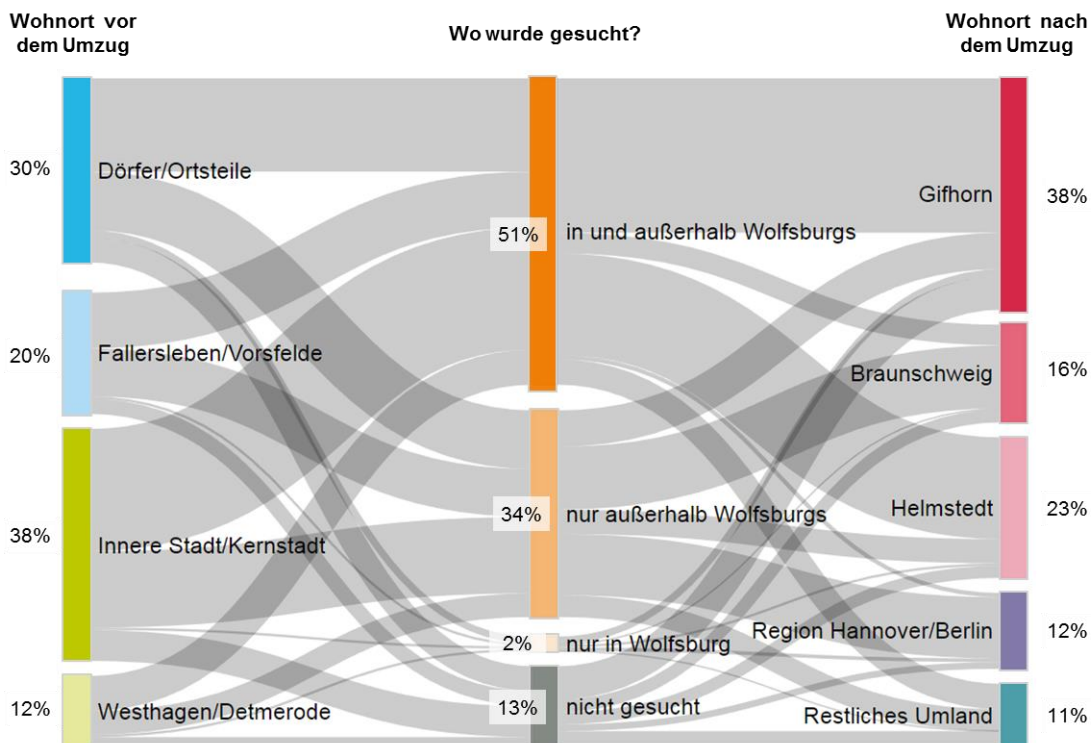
Wohnort vor dem Umzug

Wo wurde gesucht?

Wohnort nach dem Umzug

30%
Dörfer/Ortsteile

20%
Fallersleben/Vorsfelde

38%
Innere Stadt/Kernstadt

12%
Westhagen/Detmerode

51%
in und außerhalb Wolfsburgs

34%
nur außerhalb Wolfsburgs

2%
nur in Wolfsburg

13%
nicht gesucht

Gifhorn
38%

Braunschweig
16%

Helmstedt
23%

Region Hannover/Berlin
12%

Restliches Umland
11%